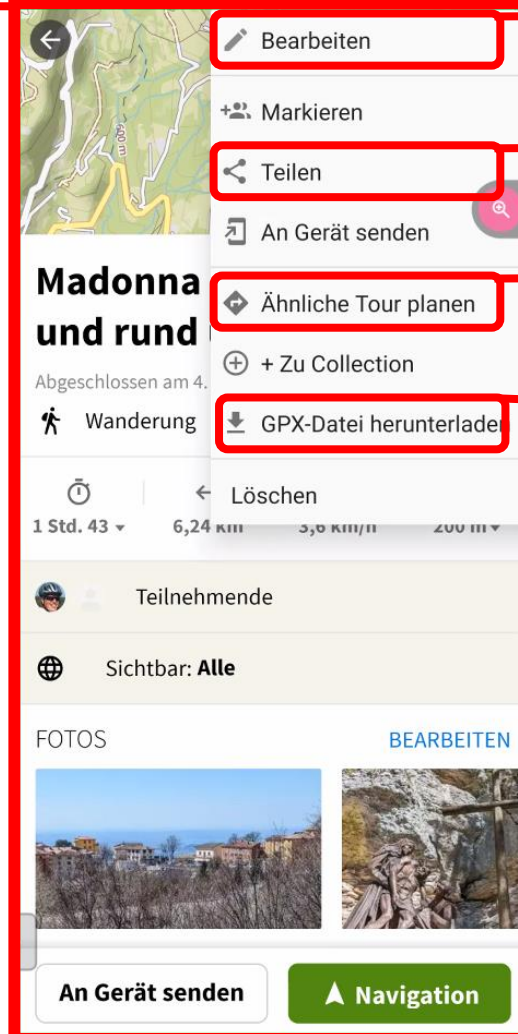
600 m

Bearbeiten

Markieren

Teilen

An Gerät senden

Ähnliche Tour planen

+ Zu Collection

GPX-Datei herunterladen

Löschen

Madonna
und rund

Abgeschlossen am 4.

Wanderung

1 Std. 43
6,24 km
3,6 km/h
200 m

Teilnehmende

Sichtbar: Alle

FOTOS

BEARBEITEN

An Gerät senden

Navigation